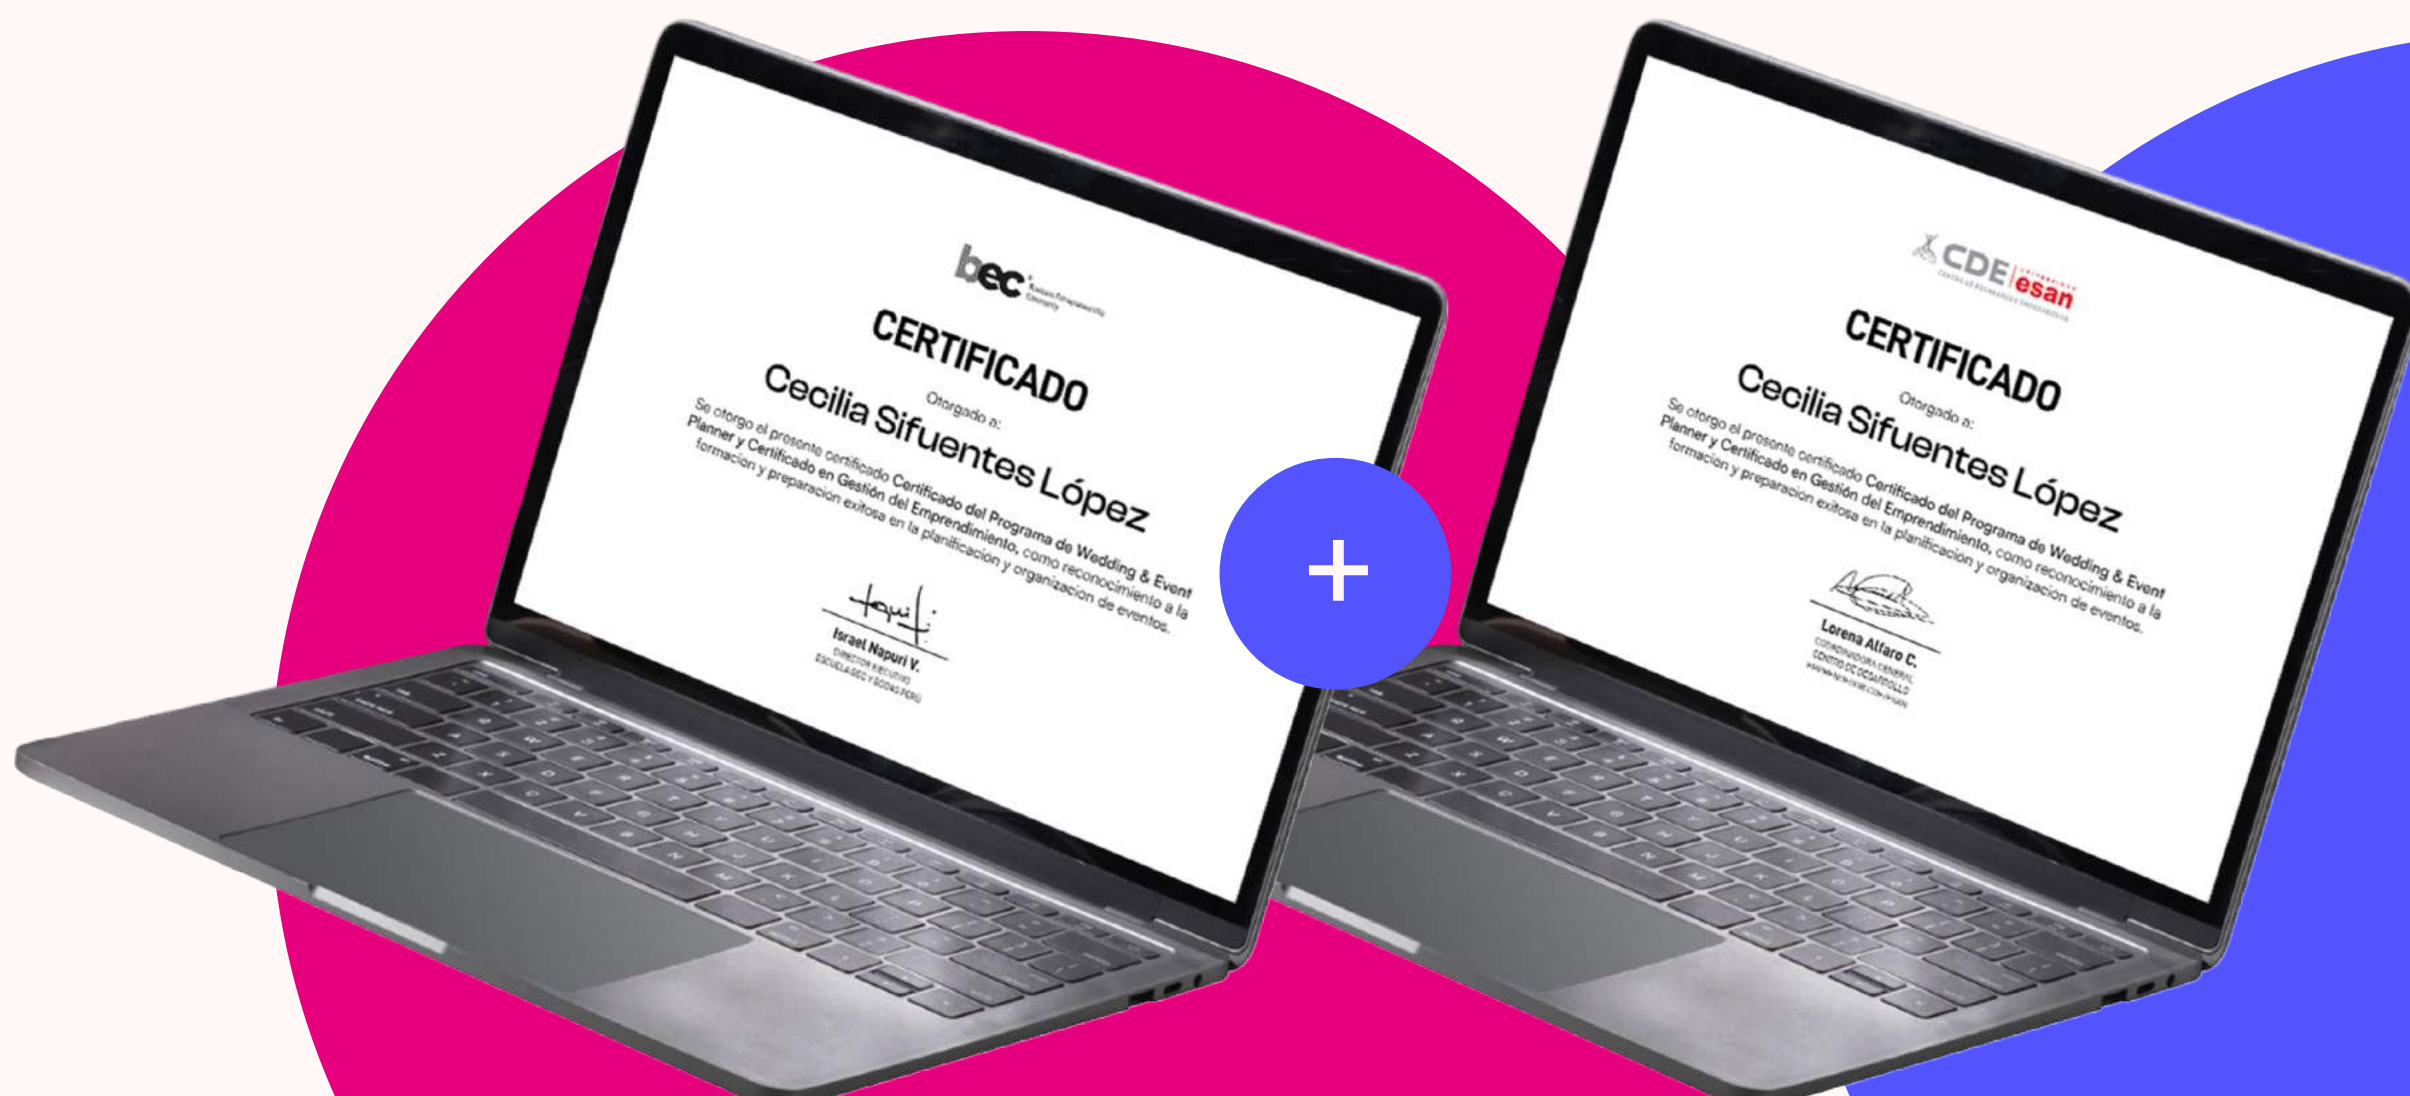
bec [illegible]

CERTIFICADO

Otorgado a:

Cecilia Sifuentes López

Se otorgo el presente certificado Certificado del Programa de Wedding & Event Planner y Certificado en Gestión del Emprendimiento, como reconocimiento a la formacion y preparacion exitosa en la planificación y organización de eventos.

Israel Napuri V.
DIRECTOR EJECUTIVO
ESCUELA BEC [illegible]

+

CDE esan
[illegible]

CERTIFICADO

Otorgado a:

Cecilia Sifuentes López

Se otorgo el presente certificado Certificado del Programa de Wedding & Event Planner y Certificado en Gestión del Emprendimiento, como reconocimiento a la formacion y preparacion exitosa en la planificación y organización de eventos.

Lorena Alfaro C.
COORDINADORA GENERAL
CENTRO DE DESARROLLO
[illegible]